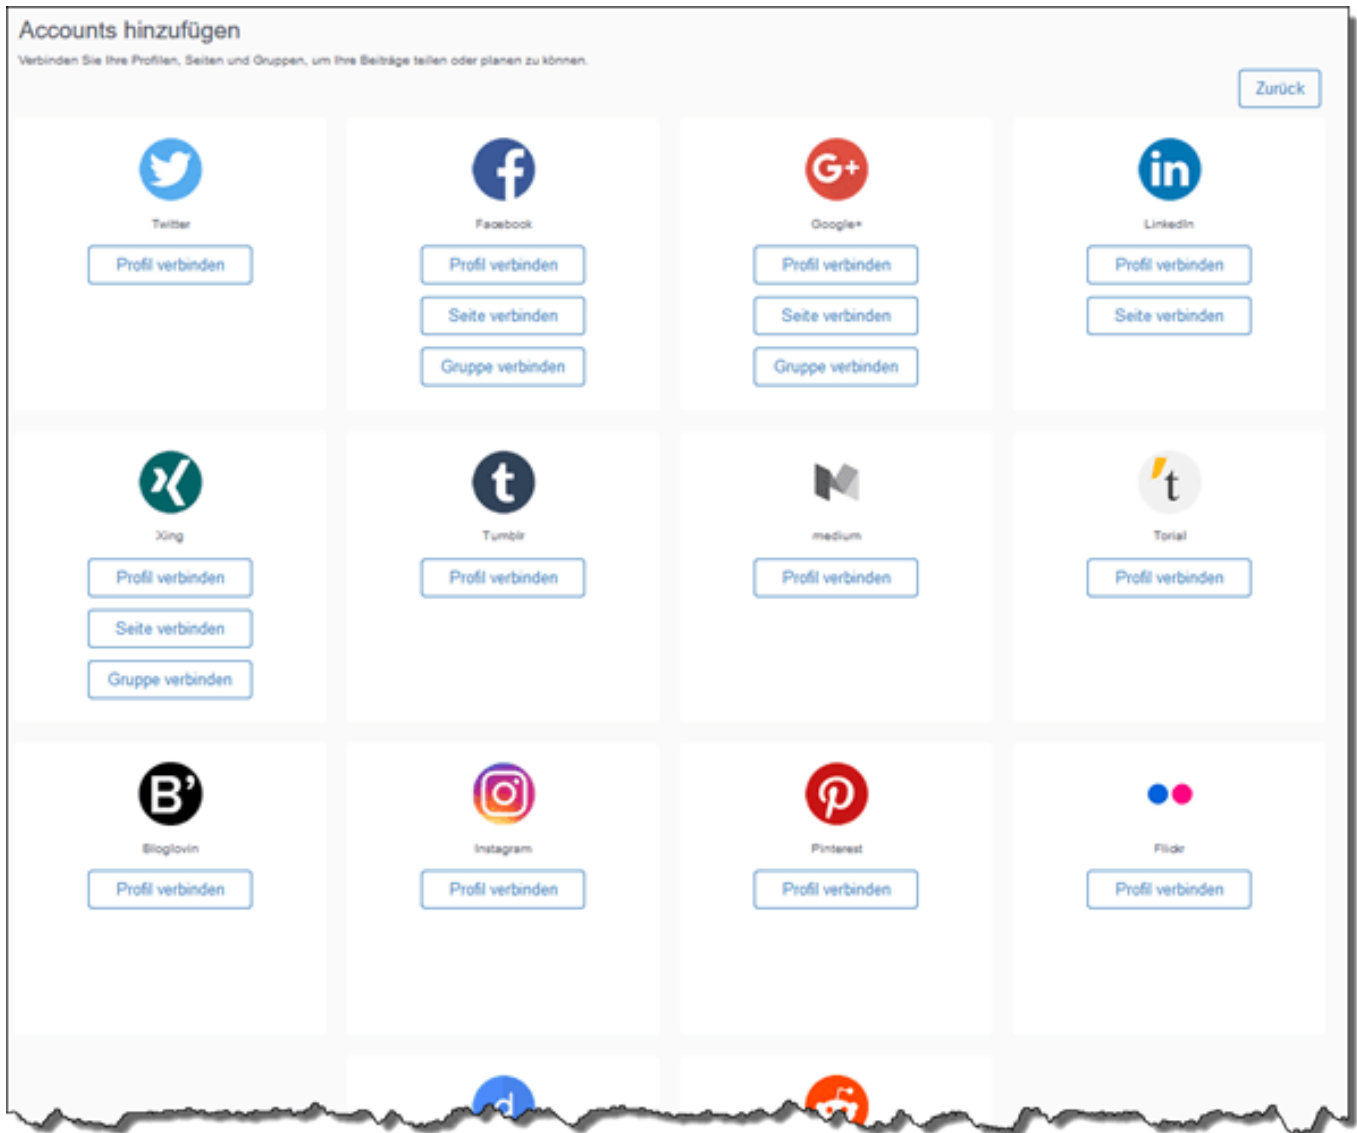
Accounts hinzufügen

Verbinden Sie Ihre Profilen, Seiten und Gruppen, um Ihre Beiträge teilen oder planen zu können.

Zurück

Twitter
Profil verbinden

Facebook
Profil verbinden
Seite verbinden
Gruppe verbinden

Google+
Profil verbinden
Seite verbinden
Gruppe verbinden

LinkedIn
Profil verbinden
Seite verbinden

Xing
Profil verbinden
Seite verbinden
Gruppe verbinden

Tumblr
Profil verbinden

medium
Profil verbinden

Torial
Profil verbinden

Bloglovin
Profil verbinden

Instagram
Profil verbinden

Pinterest
Profil verbinden

Flickr
Profil verbinden